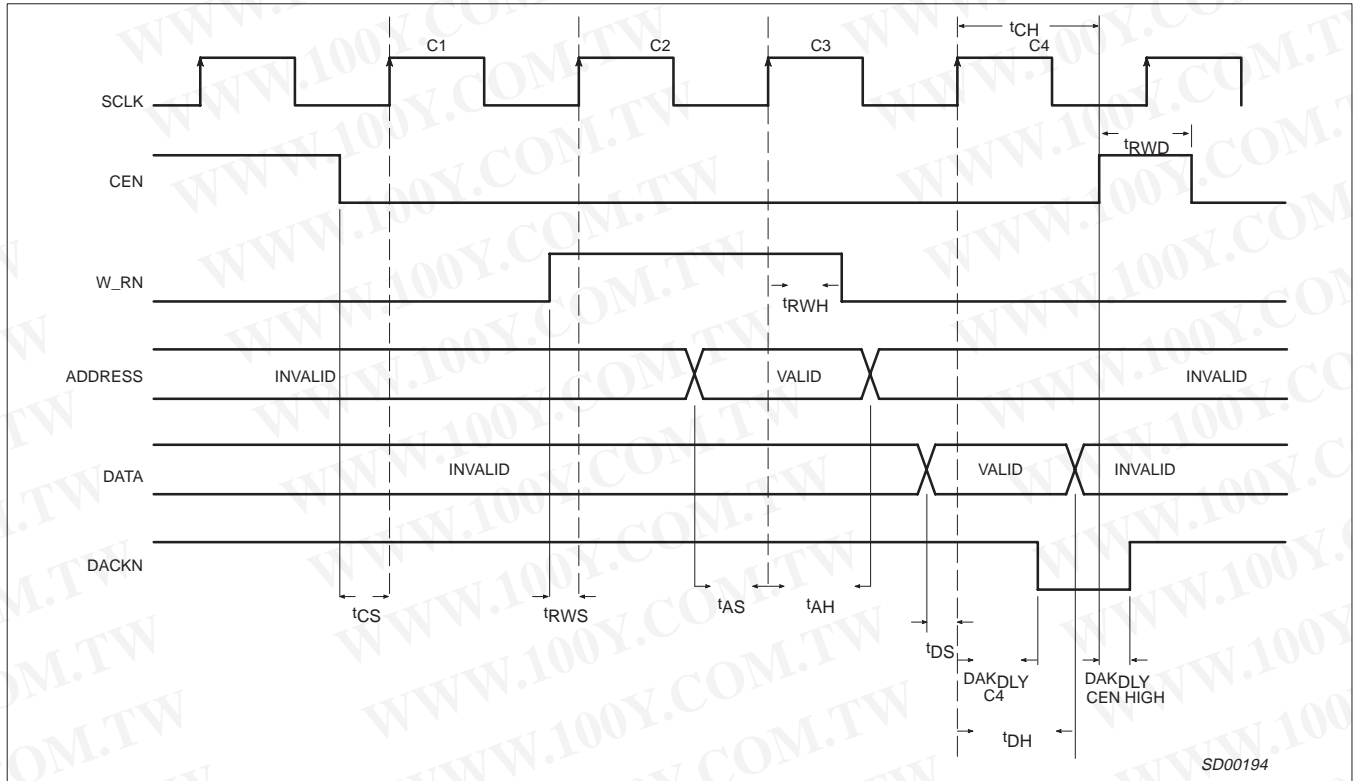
$t_{CH}$

C1 C2 C3 C4

SCLK

$t_{RWD}$

CEN

W_RN

$t_{RWH}$

ADDRESS INVALID VALID INVALID

DATA INVALID VALID INVALID

DACKN

$t_{CS}$ $t_{RWS}$ $t_{AS}$ $t_{AH}$

$t_{DS}$

$DAK_{DLY}$ C4

$DAK_{DLY}$ CEN HIGH

$t_{DH}$

SD00194

WWW.100Y.COM.TW